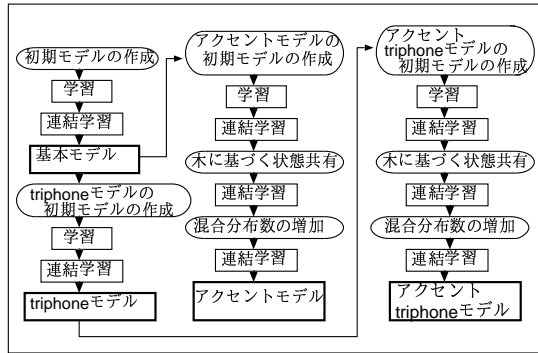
初期モデルの作成
学習
連結学習
基本モデル
triphoneモデルの初期モデルの作成
学習
連結学習
triphoneモデル

アクセントモデルの初期モデルの作成
学習
連結学習
木に基づく状態共有
連結学習
混合分布数の増加
連結学習
アクセントモデル

アクセントtriphoneモデルの初期モデルの作成
学習
連結学習
木に基づく状態共有
連結学習
混合分布数の増加
連結学習
アクセントtriphoneモデル